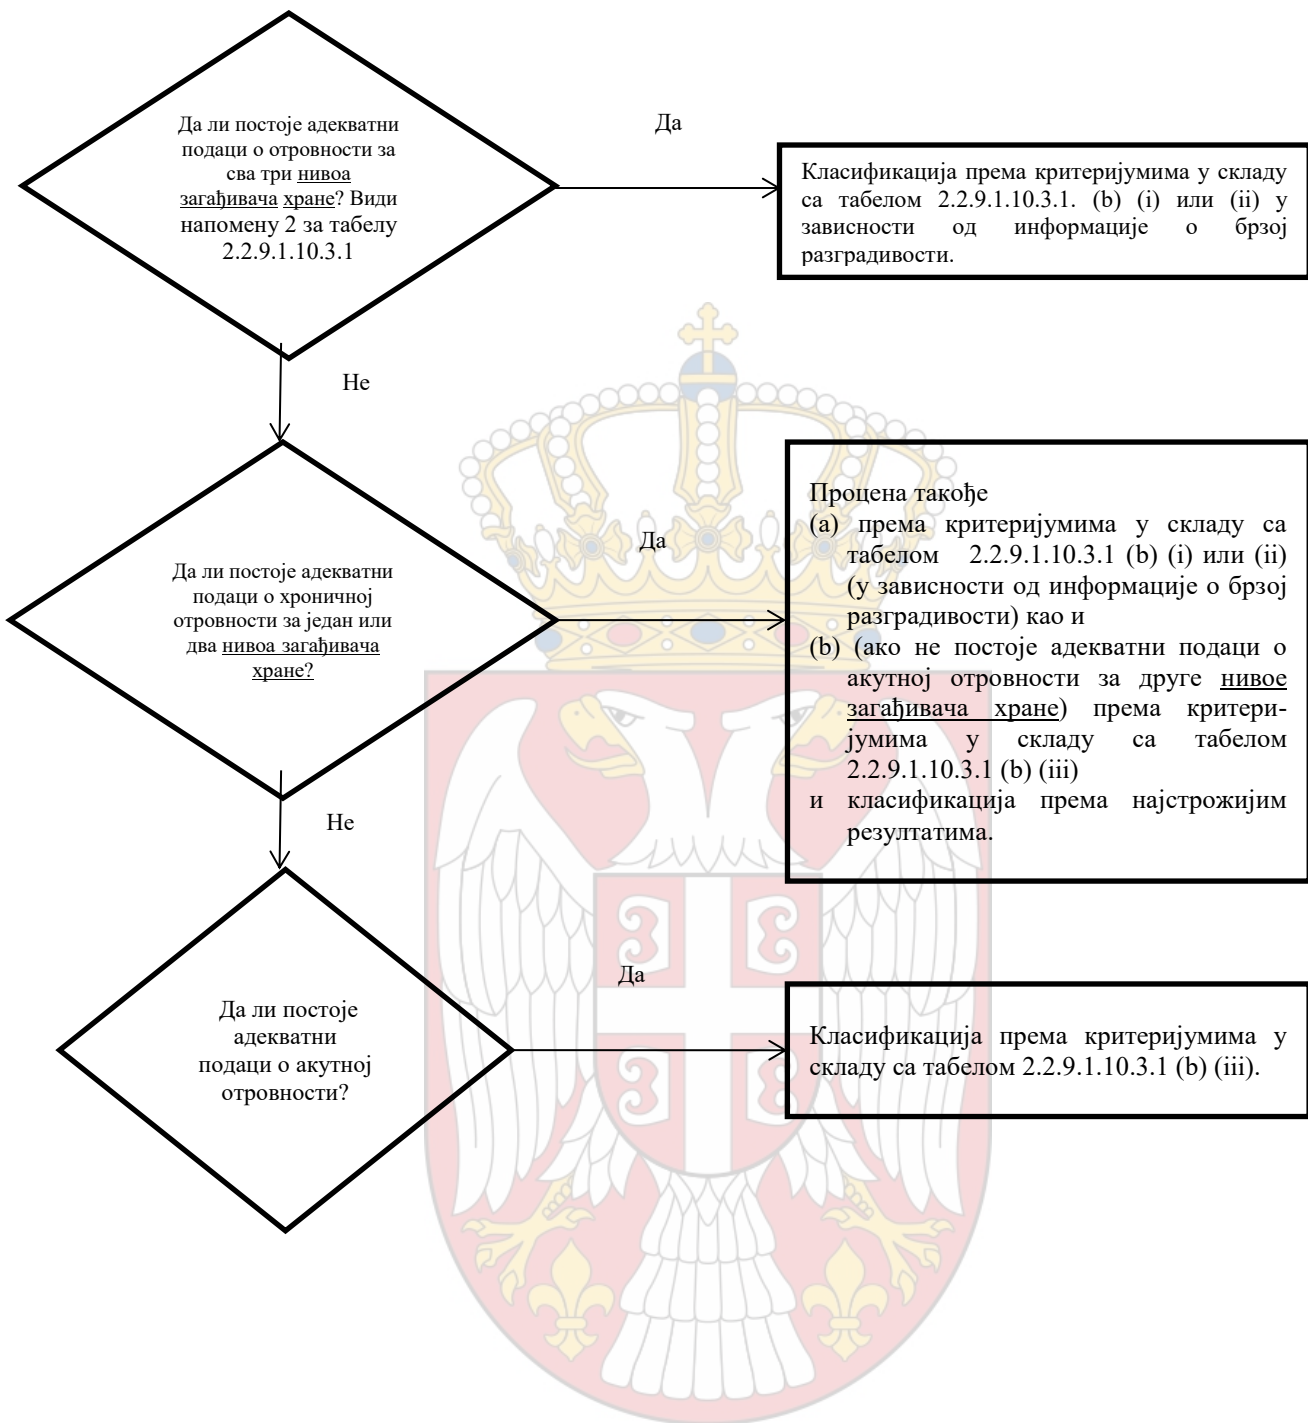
Да ли постоје адекватни подаци о отровности за сва три нивоа загађивача хране? Види напомену 2 за табелу 2.2.9.1.10.3.1

Да

Класификација према критеријумима у складу са табелом 2.2.9.1.10.3.1. (b) (i) или (ii) у зависности од информације о брзој разградивости.

Не

Да ли постоје адекватни подаци о хроничној отровности за један или два нивоа загађивача хране?

Да

Процена такође
(а) према критеријумима у складу са табелом 2.2.9.1.10.3.1 (b) (i) или (ii) (у зависности од информације о брзој разградивости) као и
(b) (ако не постоје адекватни подаци о акутној отровности за друге нивое загађивача хране) према критеријумима у складу са табелом 2.2.9.1.10.3.1 (b) (iii)
и класификација према најстрожијим резултатима.

Не

Да ли постоје адекватни подаци о акутној отровности?

Да

Класификација према критеријумима у складу са табелом 2.2.9.1.10.3.1 (b) (iii).